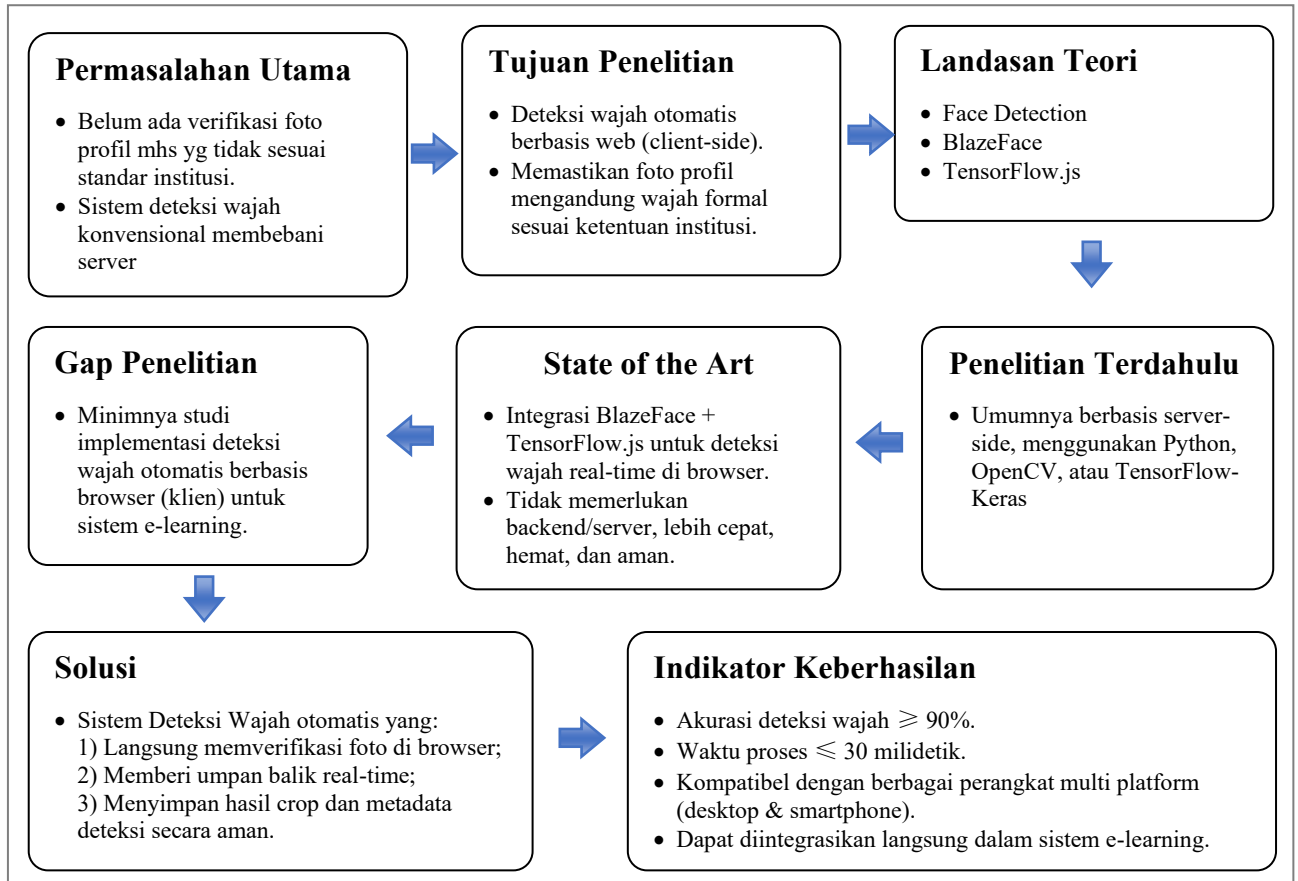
Permasalahan Utama

- Belum ada verifikasi foto profil mhs yg tidak sesuai standar institusi.
- Sistem deteksi wajah konvensional membebani server

Tujuan Penelitian

- Deteksi wajah otomatis berbasis web (client-side).
- Memastikan foto profil mengandung wajah formal sesuai ketentuan institusi.

Landasan Teori

- Face Detection
- BlazeFace
- TensorFlow.js

Penelitian Terdahulu

- Umumnya berbasis server-side, menggunakan Python, OpenCV, atau TensorFlow-Keras

State of the Art

- Integrasi BlazeFace + TensorFlow.js untuk deteksi wajah real-time di browser.
- Tidak memerlukan backend/server, lebih cepat, hemat, dan aman.

Gap Penelitian

- Minimnya studi implementasi deteksi wajah otomatis berbasis browser (klien) untuk sistem e-learning.

Solusi

- Sistem Deteksi Wajah otomatis yang:
1) Langsung memverifikasi foto di browser;
2) Memberi umpan balik real-time;
3) Menyimpan hasil crop dan metadata deteksi secara aman.

Indikator Keberhasilan

- Akurasi deteksi wajah $\geqslant$ 90%.
- Waktu proses $\leqslant$ 30 milidetik.
- Kompatibel dengan berbagai perangkat multi platform (desktop & smartphone).
- Dapat diintegrasikan langsung dalam sistem e-learning.